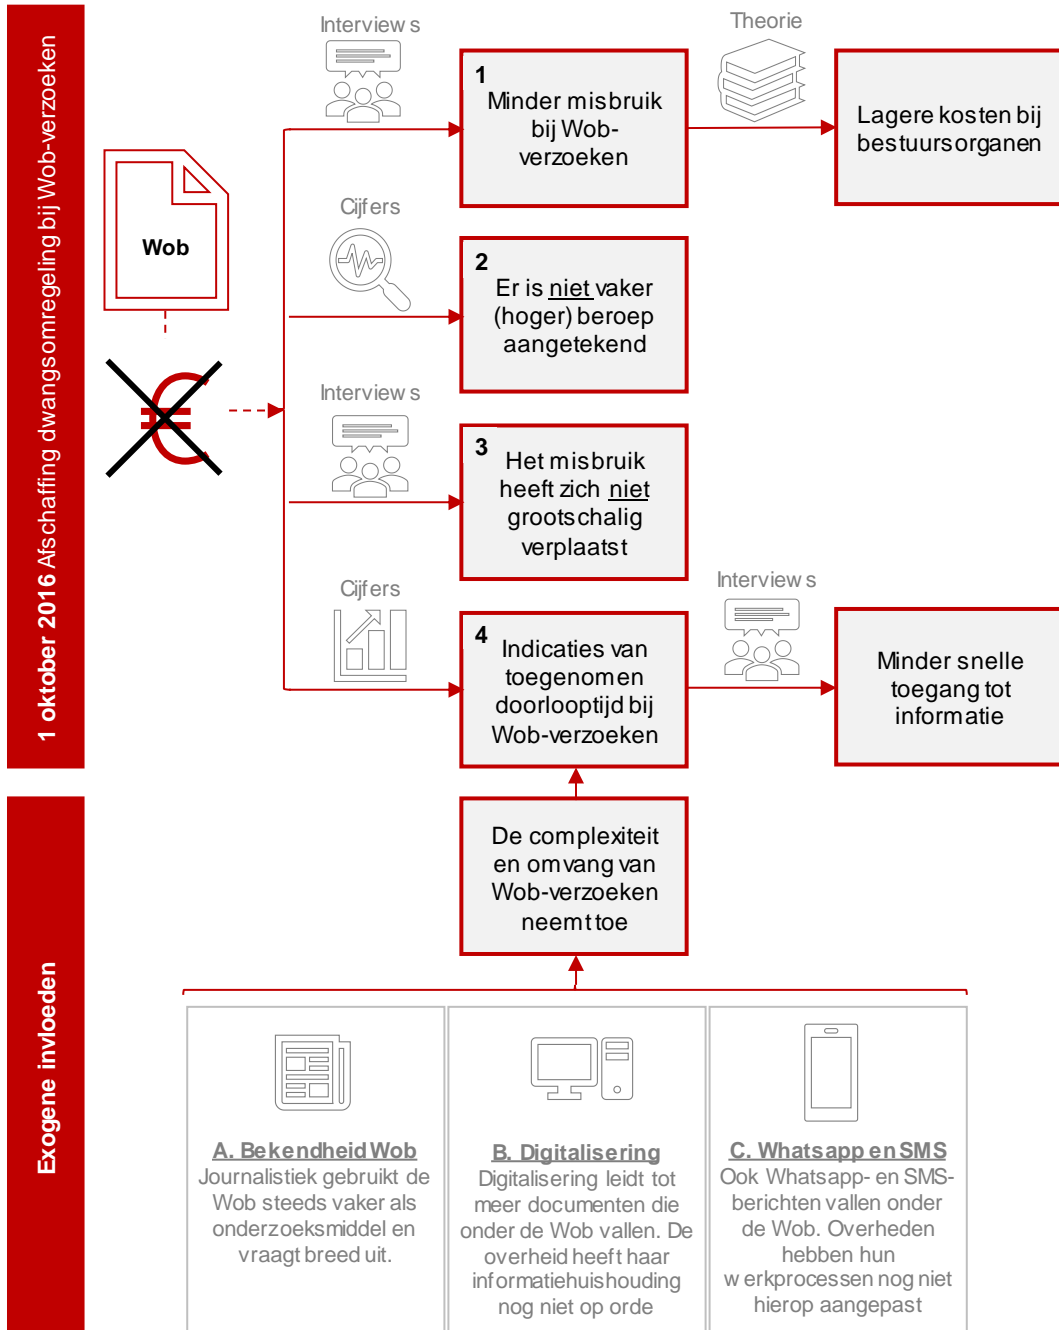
1 oktober 2016 Afschaffing dwangsomregeling bij Wob-verzoeken

Wob

Interviews

1
Minder misbruik bij Wob-verzoeken

Theorie

Lagere kosten bij bestuursorganen

Cijfers

2
Er is niet vaker (hoger) beroep aangetekend

Interviews

3
Het misbruik heeft zich niet grootschalig verplaatst

Cijfers

4
Indicaties van toegenomen doorlooptijd bij Wob-verzoeken

Interviews

Minder snelle toegang tot informatie

Exogene invloeden

De complexiteit en omvang van Wob-verzoeken neemt toe

A. Bekendheid Wob
Journalistiek gebruikt de Wob steeds vaker als onderzoeksmiddel en vraagt breed uit.

B. Digitalisering
Digitalisering leidt tot meer documenten die onder de Wob vallen. De overheid heeft haar informatiehuishouding nog niet op orde

C. Whatsapp en SMS
Ook Whatsapp- en SMS-berichten vallen onder de Wob. Overheden hebben hun werkprocessen nog niet hierop aangepast